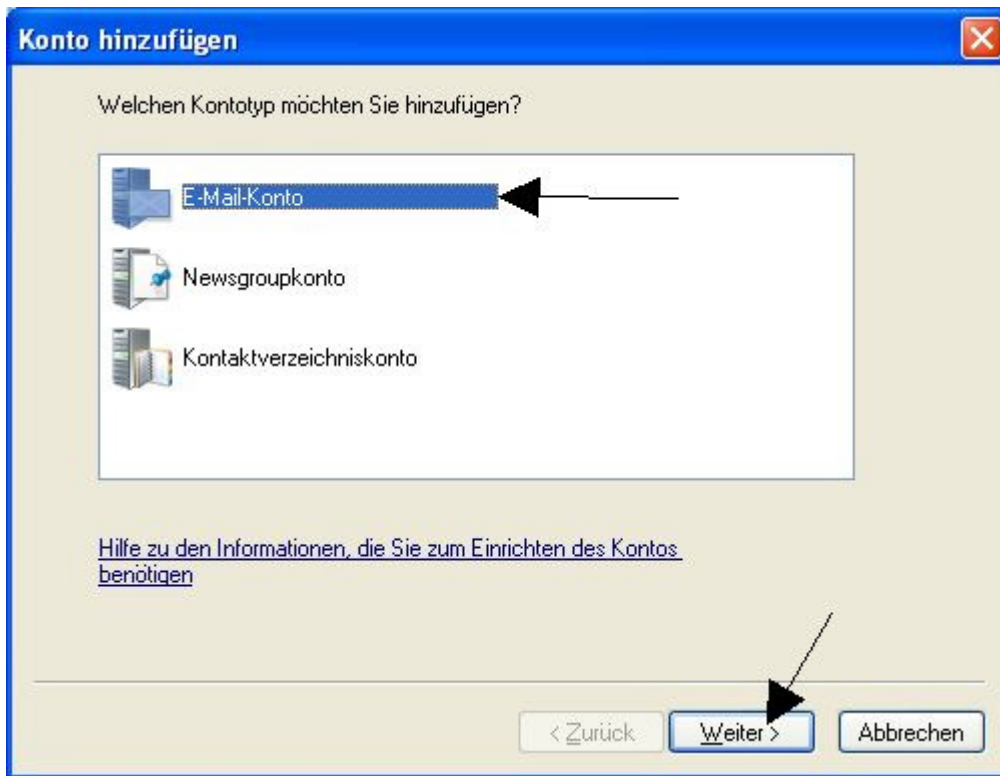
Konto hinzufügen

Welchen Kontotyp möchten Sie hinzufügen?

E-Mail-Konto

Newsgroupkonto

Kontaktverzeichniskonto

Hilfe zu den Informationen, die Sie zum Einrichten des Kontos benötigen

< Zurück

Weiter >

Abbrechen